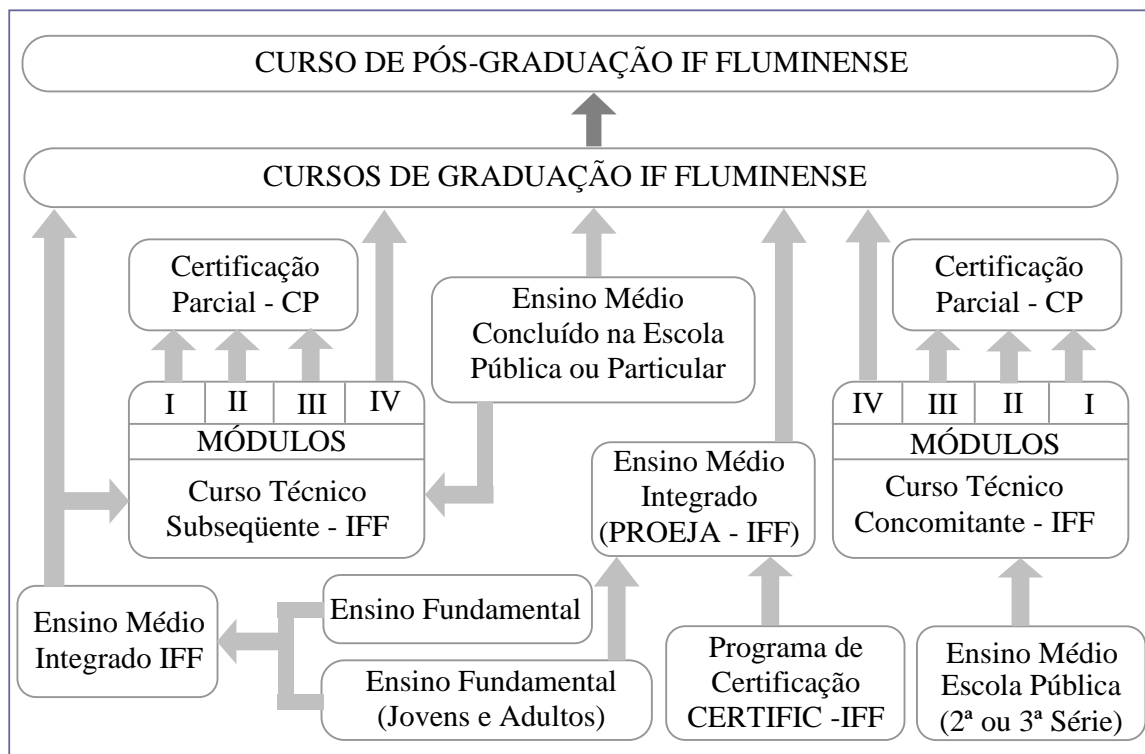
CURSO DE PÓS-GRADUAÇÃO IF FLUMINENSE

CURSOS DE GRADUAÇÃO IF FLUMINENSE

Certificação Parcial - CP

Ensino Médio Concluído na Escola Pública ou Particular

Certificação Parcial - CP

| I | II | III | IV |
|---|---|---|---|

MÓDULOS

Curso Técnico Subseqüente - IFF

Ensino Médio Integrado (PROEJA - IFF)

| IV | III | II | I |
|---|---|---|---|

MÓDULOS

Curso Técnico Concomitante - IFF

Ensino Fundamental

Ensino Médio Integrado IFF

Ensino Fundamental (Jovens e Adultos)

Programa de Certificação CERTIFIC -IFF

Ensino Médio Escola Pública (2ª ou 3ª Série)